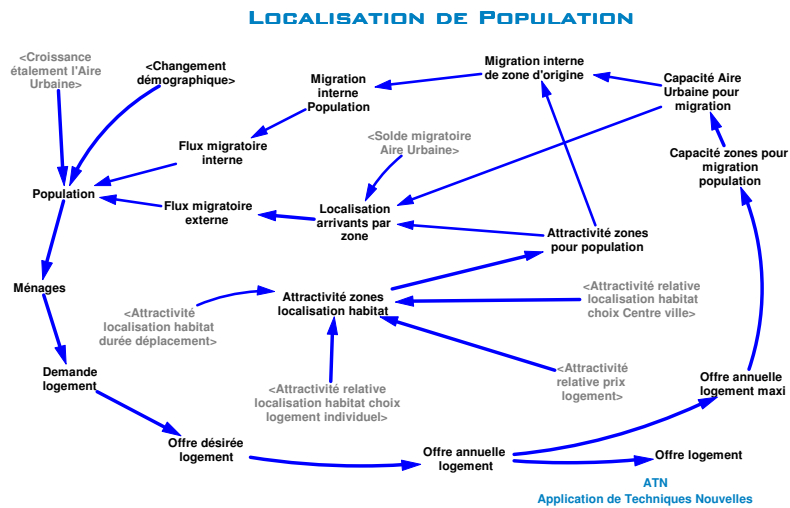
Localisation de Population

<Croissance étalement l'Aire Urbaine>

<Changement démographique>

Migration interne Population

Migration interne de zone d'origine

Capacité Aire Urbaine pour migration

Flux migratoire interne

<Solde migratoire Aire Urbaine>

Capacité zones pour migration population

Population

Flux migratoire externe

Localisation arrivants par zone

Attractivité zones pour population

Ménages

<Attractivité localisation habitat durée déplacement>

Attractivité zones localisation habitat

<Attractivité relative localisation habitat choix Centre ville>

Demande logement

<Attractivité relative localisation habitat choix logement individuel>

<Attractivité relative prix logement>

Offre annuelle logement maxi

Offre désirée logement

Offre annuelle logement

Offre logement

ATN
Application de Techniques Nouvelles